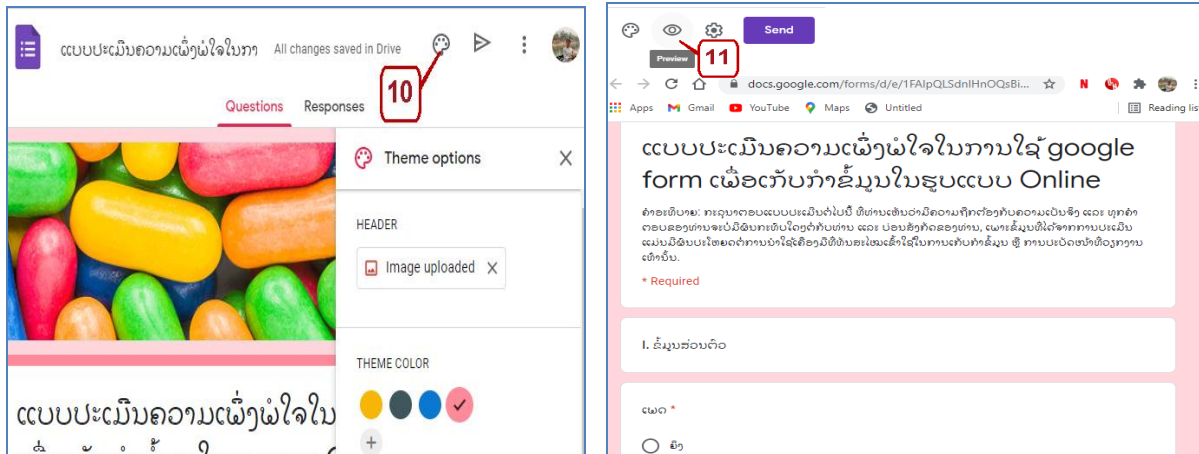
ແບບປະເມີນຄວາມເພິ່ງພໍໃຈໃນກາ All changes saved in Drive

10

Questions Responses

Theme options

HEADER

Image uploaded

THEME COLOR

ແບບປະເມີນຄວາມເພິ່ງພໍໃຈໃນ

Send

Preview

11

docs.google.com/forms/d/e/1FAIpQLSdnlHnOQsBi...

Apps Gmail YouTube Maps Untitled Reading lis

ແບບປະເມີນຄວາມເພິ່ງພໍໃຈໃນການໃຊ້ google form ເພື່ອເກັບກຳຂໍ້ມູນໃນຮູບແບບ Online

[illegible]

* Required

I. ຂໍ້ມູນສ່ວນຕົວ

ເພດ *

ຍິງ